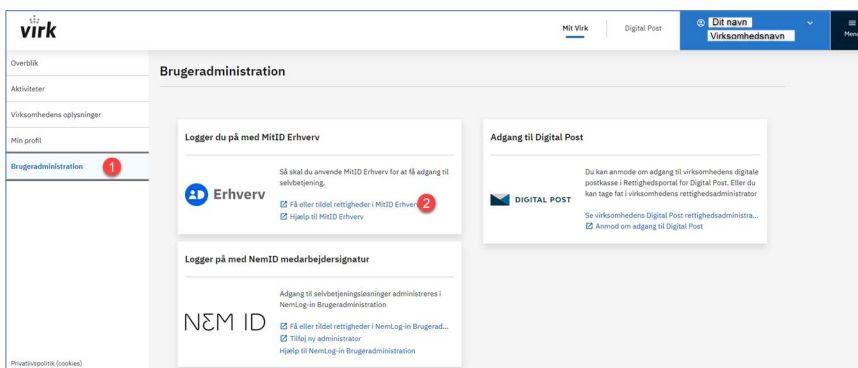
virk

Mit Virk
Digital Post
Dit navn
Virksomhedsnavn
Menu

Overblik
Aktiviteter
Virksomhedens oplysninger
Min profil
Brugeradministration
1

Brugeradministration

Logger du på med MitID Erhverv

Erhverv

Så skal du anvende MitID Erhverv for at få adgang til selvbetjening.

Få eller tildel rettigheder i MitID Erhverv
2
Hjælp til MitID Erhverv

Adgang til Digital Post

DIGITAL POST

Du kan anmode om adgang til virksomhedens digitale postkasse i Rettighedsportal for Digital Post. Eller du kan tage fat i virksomhedens rettighedsadministrator

Se virksomhedens Digital Post rettighedsadministra...
Anmod om adgang til Digital Post

Logger på med NemID medarbejdersignatur

NEM ID

Adgang til selvbetjeningsløsninger administreres i NemLog-in Brugeradministration

Få eller tildel rettigheder i NemLog-in Brugerad...
Tilføj ny administrator
Hjælp til NemLog-in Brugeradministration

Privatlivspolitik (cookies)